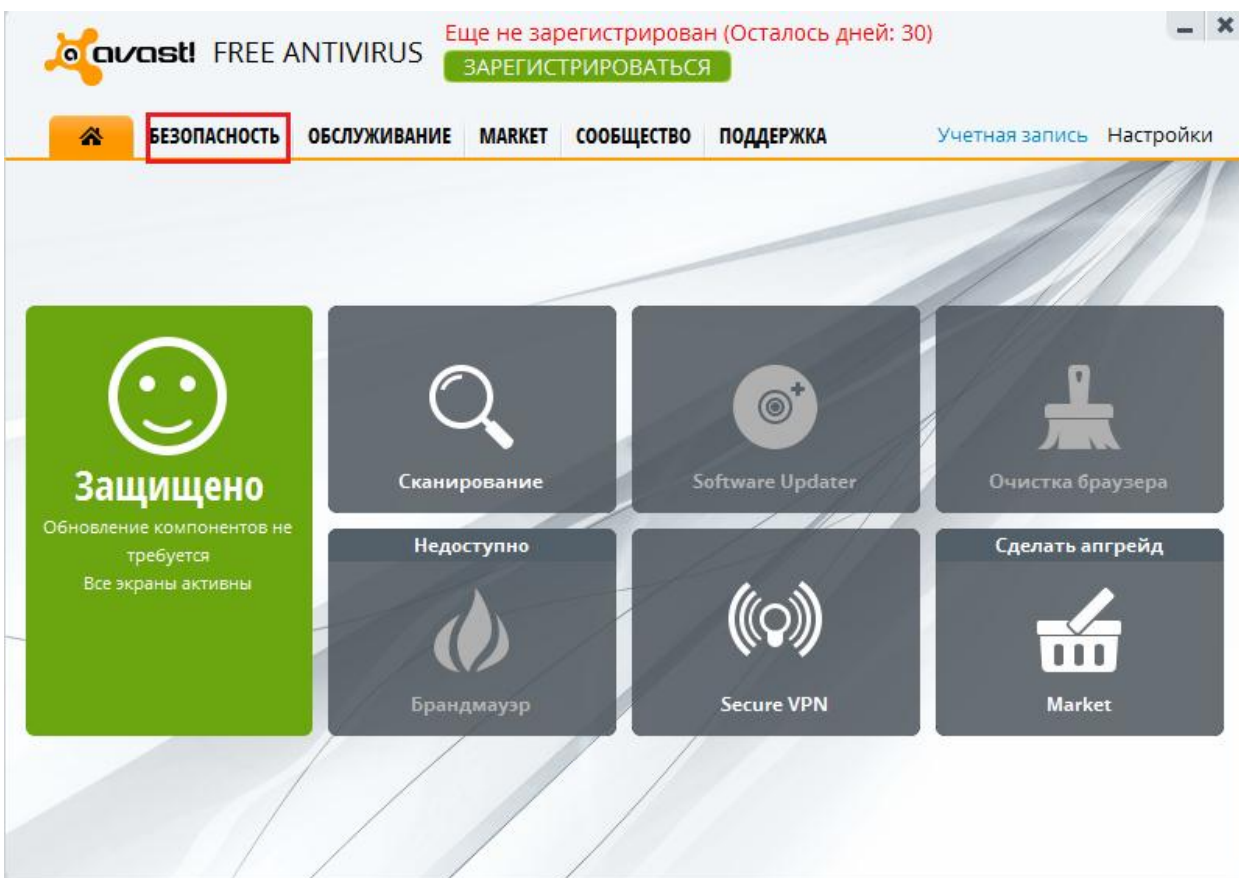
avast! FREE ANTIVIRUS

Еще не зарегистрирован (Осталось дней: 30)

ЗАРЕГИСТРИРОВАТЬСЯ

БЕЗОПАСНОСТЬ ОБСЛУЖИВАНИЕ MARKET СООБЩЕСТВО ПОДДЕРЖКА

Учетная запись Настройки

Защищено

Обновление компонентов не требуется

Все экраны активны

Сканирование

Software Updater

Очистка браузера

Недоступно

Брандмауэр

Secure VPN

Сделать апгрейд

Market